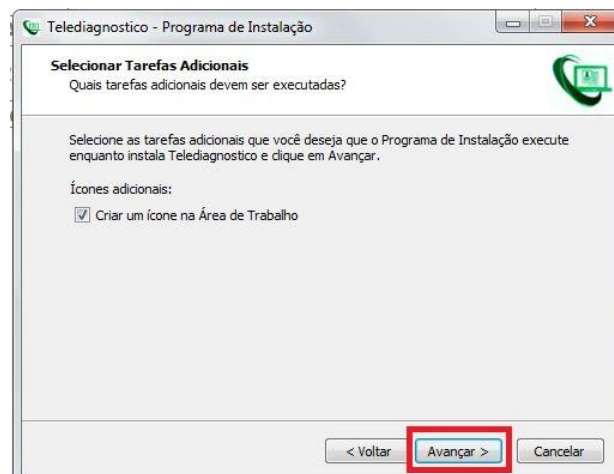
Telediagnostico - Programa de Instalação

Selecionar Tarefas Adicionais
Quais tarefas adicionais devem ser executadas?

Selecione as tarefas adicionais que você deseja que o Programa de Instalação execute enquanto instala Telediagnostico e clique em Avançar.

Ícones adicionais:

Criar um ícone na Área de Trabalho

< Voltar
Avançar >
Cancelar